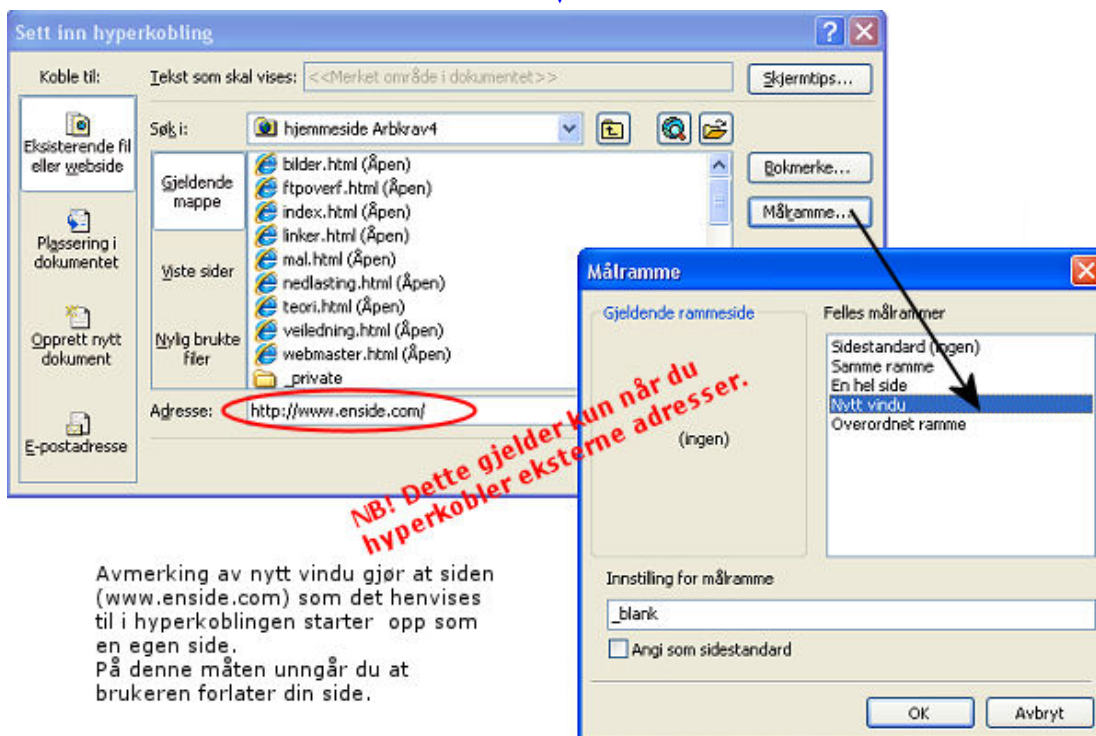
Sett inn hyperkobling

Koble til:

Eksisterende fil eller webside

Plassering i dokumentet

Opprett nytt dokument

E-postadresse

Tekst som skal vises: <<Merket område i dokumentet>>

Skjermtips...

Søk i: hjemmeside Arbkrav4

Gjeldende mappe

Viste sider

Nylig brukte filer

bilder.html (Åpen)
ftpoverf.html (Åpen)
index.html (Åpen)
linker.html (Åpen)
mal.html (Åpen)
nedlasting.html (Åpen)
teori.html (Åpen)
veiledning.html (Åpen)
webmaster.html (Åpen)
_private

Bokmerke...

Målramme...

Adresse: http://www.enside.com/

Målramme

Gjeldende rammeside

(ingen)

Felles målrammer

Sidestandard (ingen)
Samme ramme
En hel side
Nytt vindu
Overordnet ramme

Innstilling for målramme

_blank

Angi som sidestandard

OK

Avbryt

NB! Dette gjelder kun når du hyperkobler eksterne adresser.

Avmerking av nytt vindu gjør at siden (www.enside.com) som det henvises til i hyperkoblingen starter opp som en egen side.
På denne måten unngår du at brukeren forlater din side.